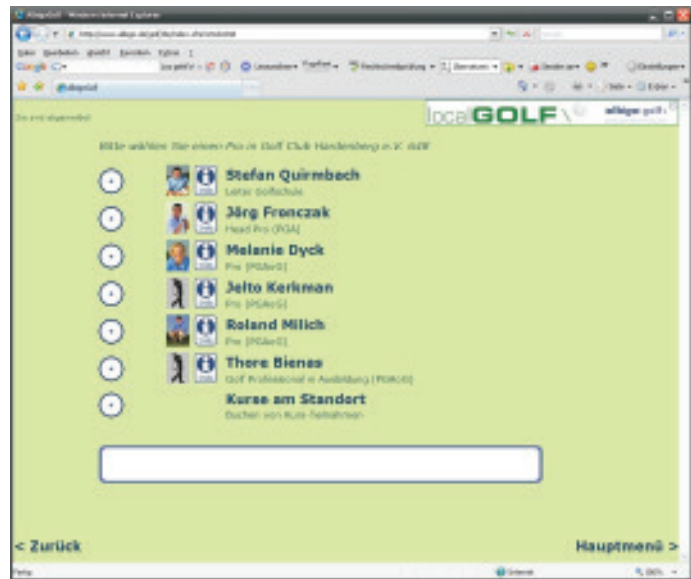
Allegolf - Windows Internet Explorer

localGOLF allegro golf

Bitte wählen Sie einen Pro in Golf Club Hardenberg e.V. 

Stefan Quirmbach
Leiter Golfschule

Jörg Fronczak
Head Pro (PGA)

Melanie Dyck
Pro (PGAeG)

Jelto Kerkman
Pro (PGAeG)

Roland Milich
Pro (PGAeG)

Thore Bienas
Golf Professional in Ausbildung (PGAeG)

Kurse am Standort
Buchen von Kurs-Teilnahmen

< Zurück

Hauptmenü >